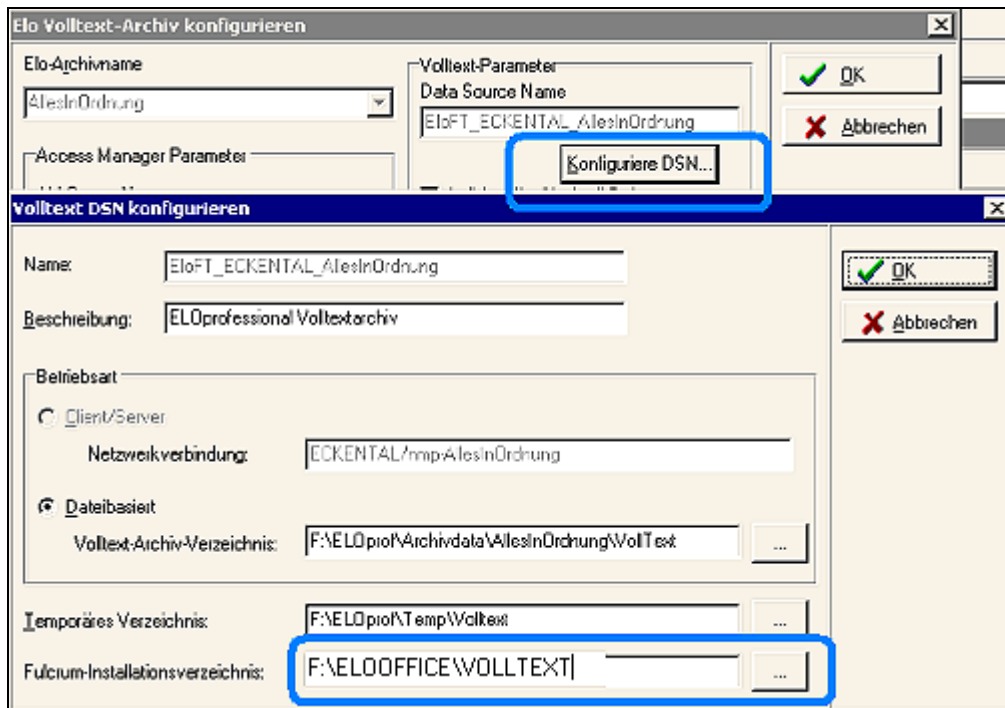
Elo Volltext-Archiv konfigurieren

Elo-Archivname

AllesInOrdnung

Access Manager Parameter

Volltext-Parameter

Data Source Name

EloFT_ECKENTAL_AllesInOrdnung

Konfiguriere DSN...

OK

Abbrechen

Volltext DSN konfigurieren

Name:

EloFT_ECKENTAL_AllesInOrdnung

Beschreibung:

ELOprofessional Volltextarchiv

OK

Abbrechen

Betriebsart

Client/Server

Netzwerkverbindung:

ECKENTAL/tmp-AllesInOrdnung

Dateibasiert

Volltext-Archiv-Verzeichnis:

F:\ELOprof\Archivdata\AllesInOrdnung\VollText

...

Temporäres Verzeichnis:

F:\ELOprof\Temp\Volltext

...

Fulcrum-Installationsverzeichnis:

F:\ELOOFFICE\VOLLTEXT

...